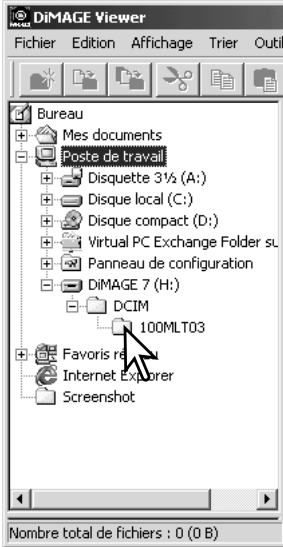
DiMAGE Viewer

Fichier Edition Affichage Trier Outil

Bureau
Mes documents
Poste de travail
Disquette 3½ (A:)
Disque local (C:)
Disque compact (D:)
Virtual PC Exchange Folder su
Panneau de configuration
DiMAGE 7 (H:)
DCIM
100MLT03
Favoris re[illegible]
Internet Ex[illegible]orer
Screenshot

Nombre total de fichiers : 0 (0 B)